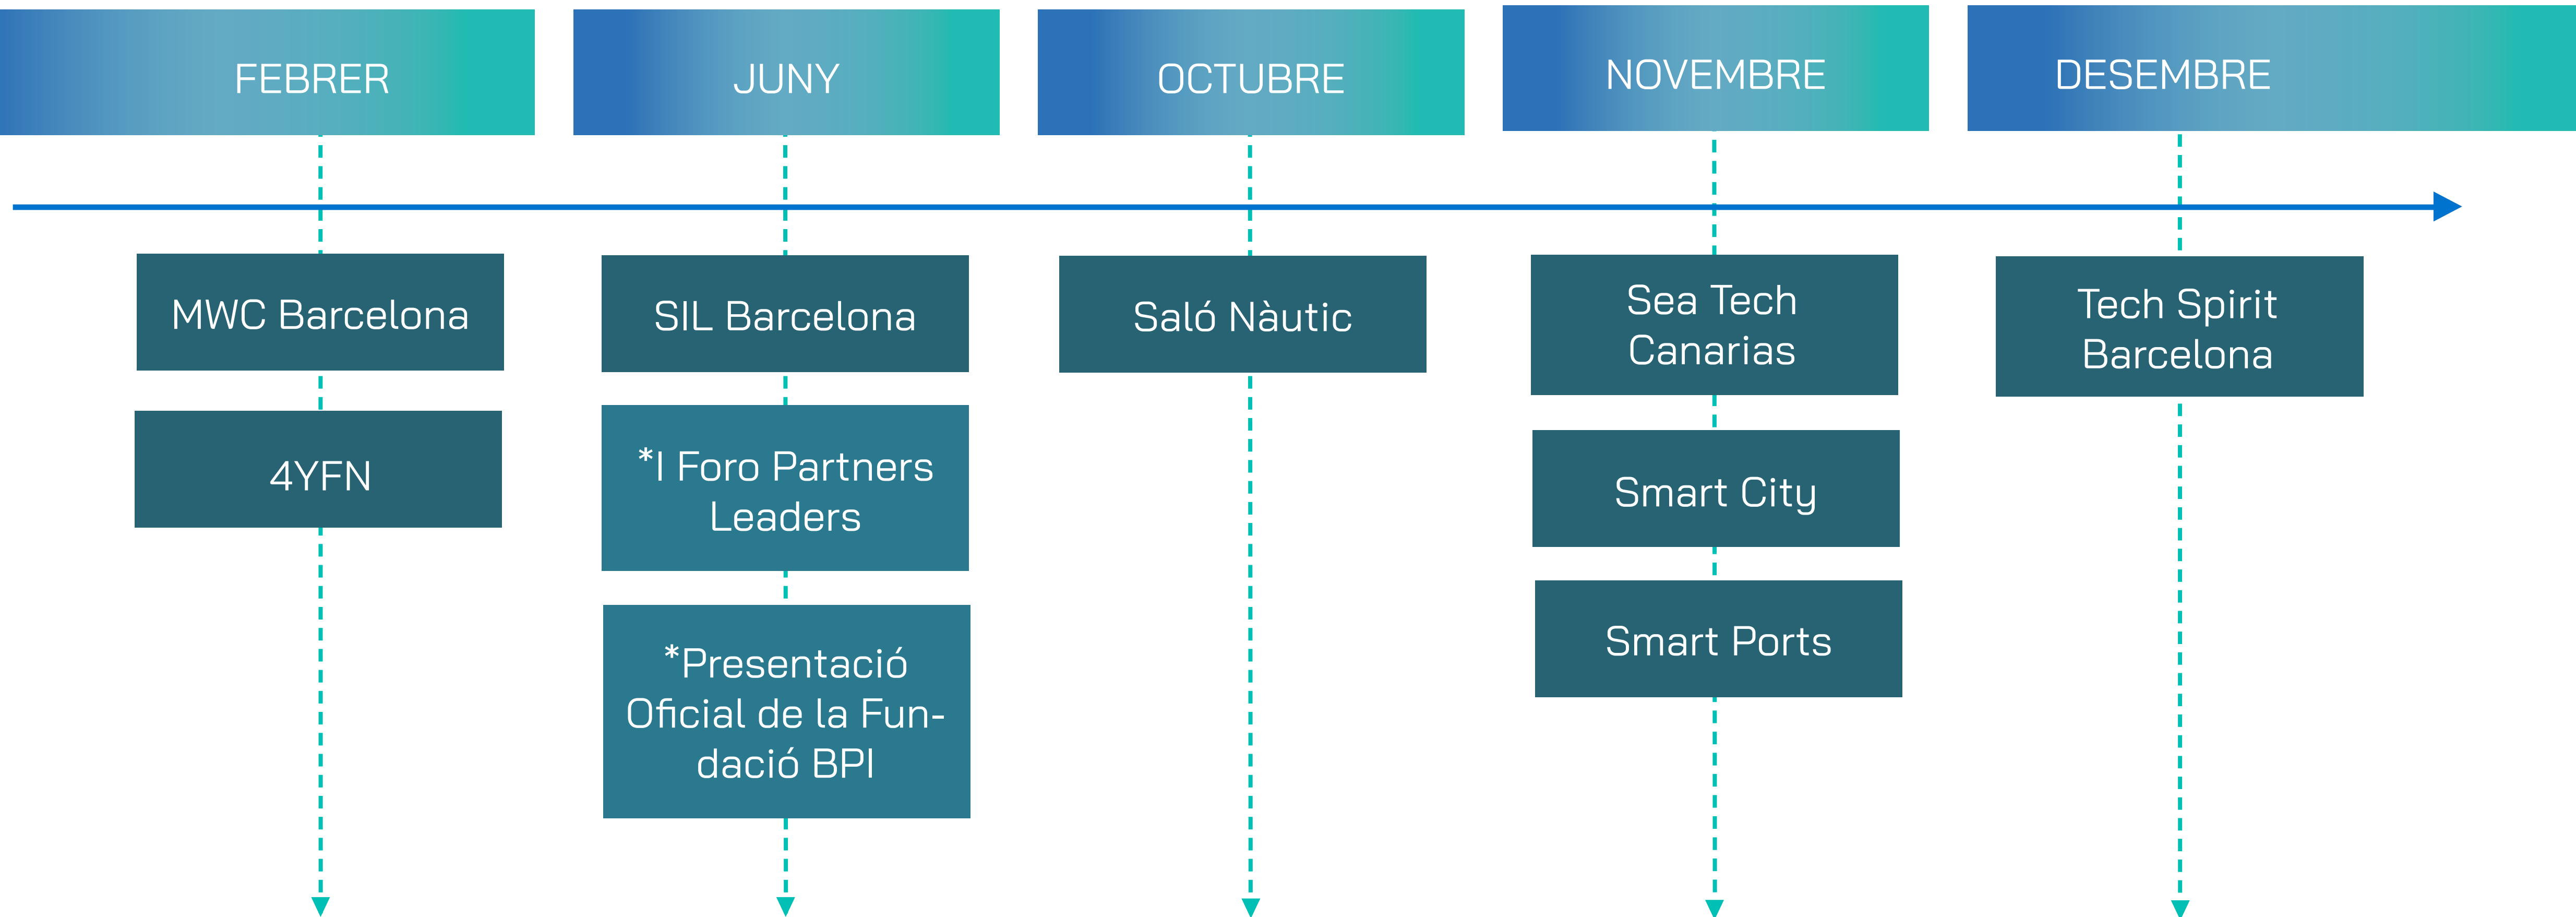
FEBRER

MWC Barcelona

4YFN

JUNY

SIL Barcelona

*I Foro Partners Leaders

*Presentació Oficial de la Fundació BPI

OCTUBRE

Saló Nàutic

NOVEMBRE

Sea Tech Canarias

Smart City

Smart Ports

DESEMBRE

Tech Spirit Barcelona